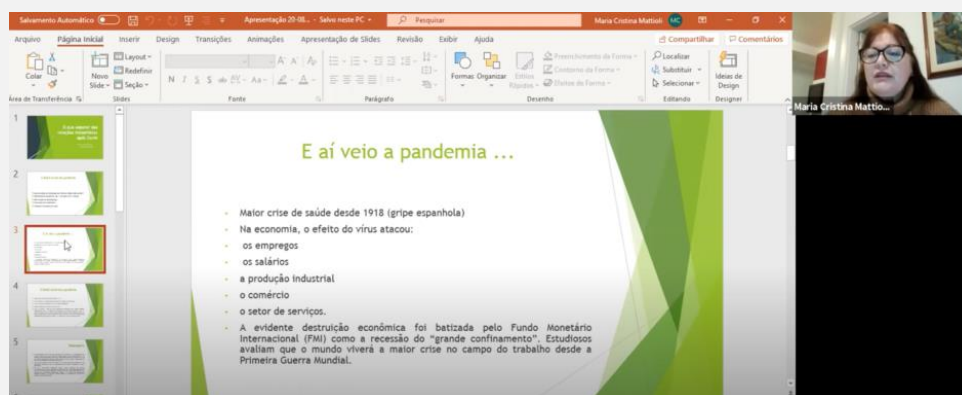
Salvamento Automático
Apresentação 20-08... - Salvo neste PC
Pesquisar
Maria Cristina Mattioli MC

Arquivo Página Inicial Inserir Design Transições Animações Apresentação de Slides Revisão Exibir Ajuda
Compartilhar Comentários

Colar
Área de Transferência
Novo Slide
Layout
Redefinir
Seção
Slides
Fonte
Parágrafo
Formas Organizar Estilos Rápidos
Preenchimento da Forma
Contorno da Forma
Efeitos de Forma
Desenho
Localizar
Substituir
Selecionar
Editando
Ideias de Design
Designer

Maria Cristina Mattio...

1
2
3
4
5

E aí veio a pandemia ...

Maior crise de saúde desde 1918 (gripe espanhola)
Na economia, o efeito do vírus atacou:
os empregos
os salários
a produção industrial
o comércio
o setor de serviços.
A evidente destruição econômica foi batizada pelo Fundo Monetário Internacional (FMI) como a recessão do "grande confinamento". Estudiosos avaliam que o mundo viverá a maior crise no campo do trabalho desde a Primeira Guerra Mundial.